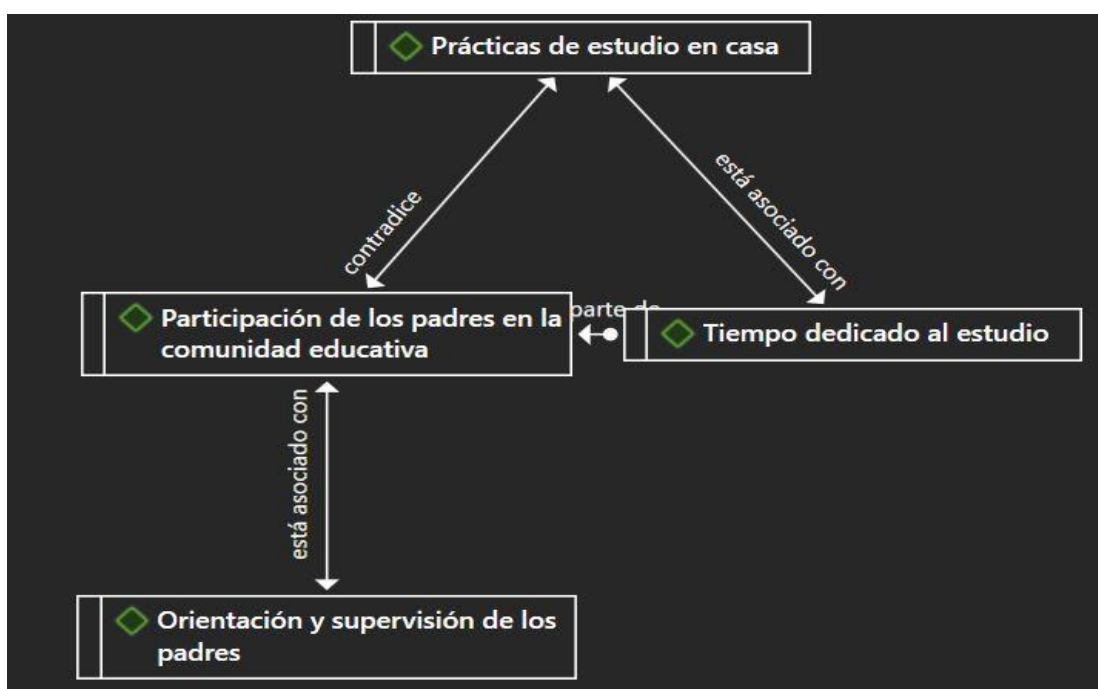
Prácticas de estudio en casa

contradice

está asociado con

Participación de los padres en la comunidad educativa

parte de

Tiempo dedicado al estudio

está asociado con

Orientación y supervisión de los padres